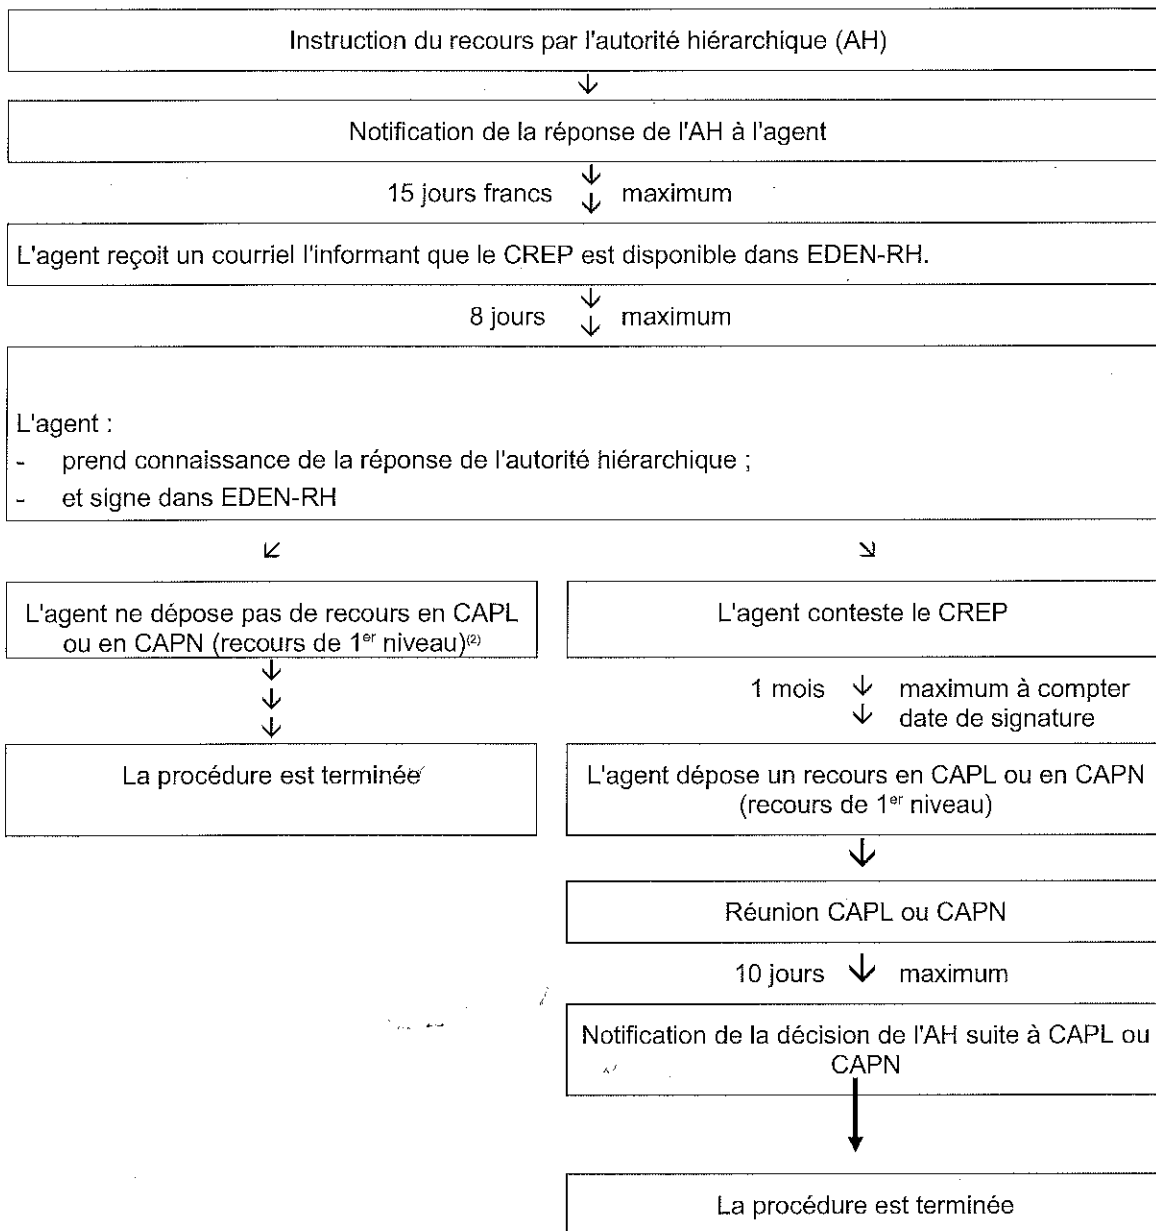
Instruction du recours par l'autorité hiérarchique (AH)

Notification de la réponse de l'AH à l'agent

15 jours francs maximum

L'agent reçoit un courriel l'informant que le CREP est disponible dans EDEN-RH.

8 jours maximum

L'agent :
- prend connaissance de la réponse de l'autorité hiérarchique ;
- et signe dans EDEN-RH

L'agent ne dépose pas de recours en CAPL ou en CAPN (recours de 1$^{er}$ niveau)$^{(2)}$

La procédure est terminée

L'agent conteste le CREP

1 mois maximum à compter date de signature

L'agent dépose un recours en CAPL ou en CAPN (recours de 1$^{er}$ niveau)

Réunion CAPL ou CAPN

10 jours maximum

Notification de la décision de l'AH suite à CAPL ou CAPN

La procédure est terminée